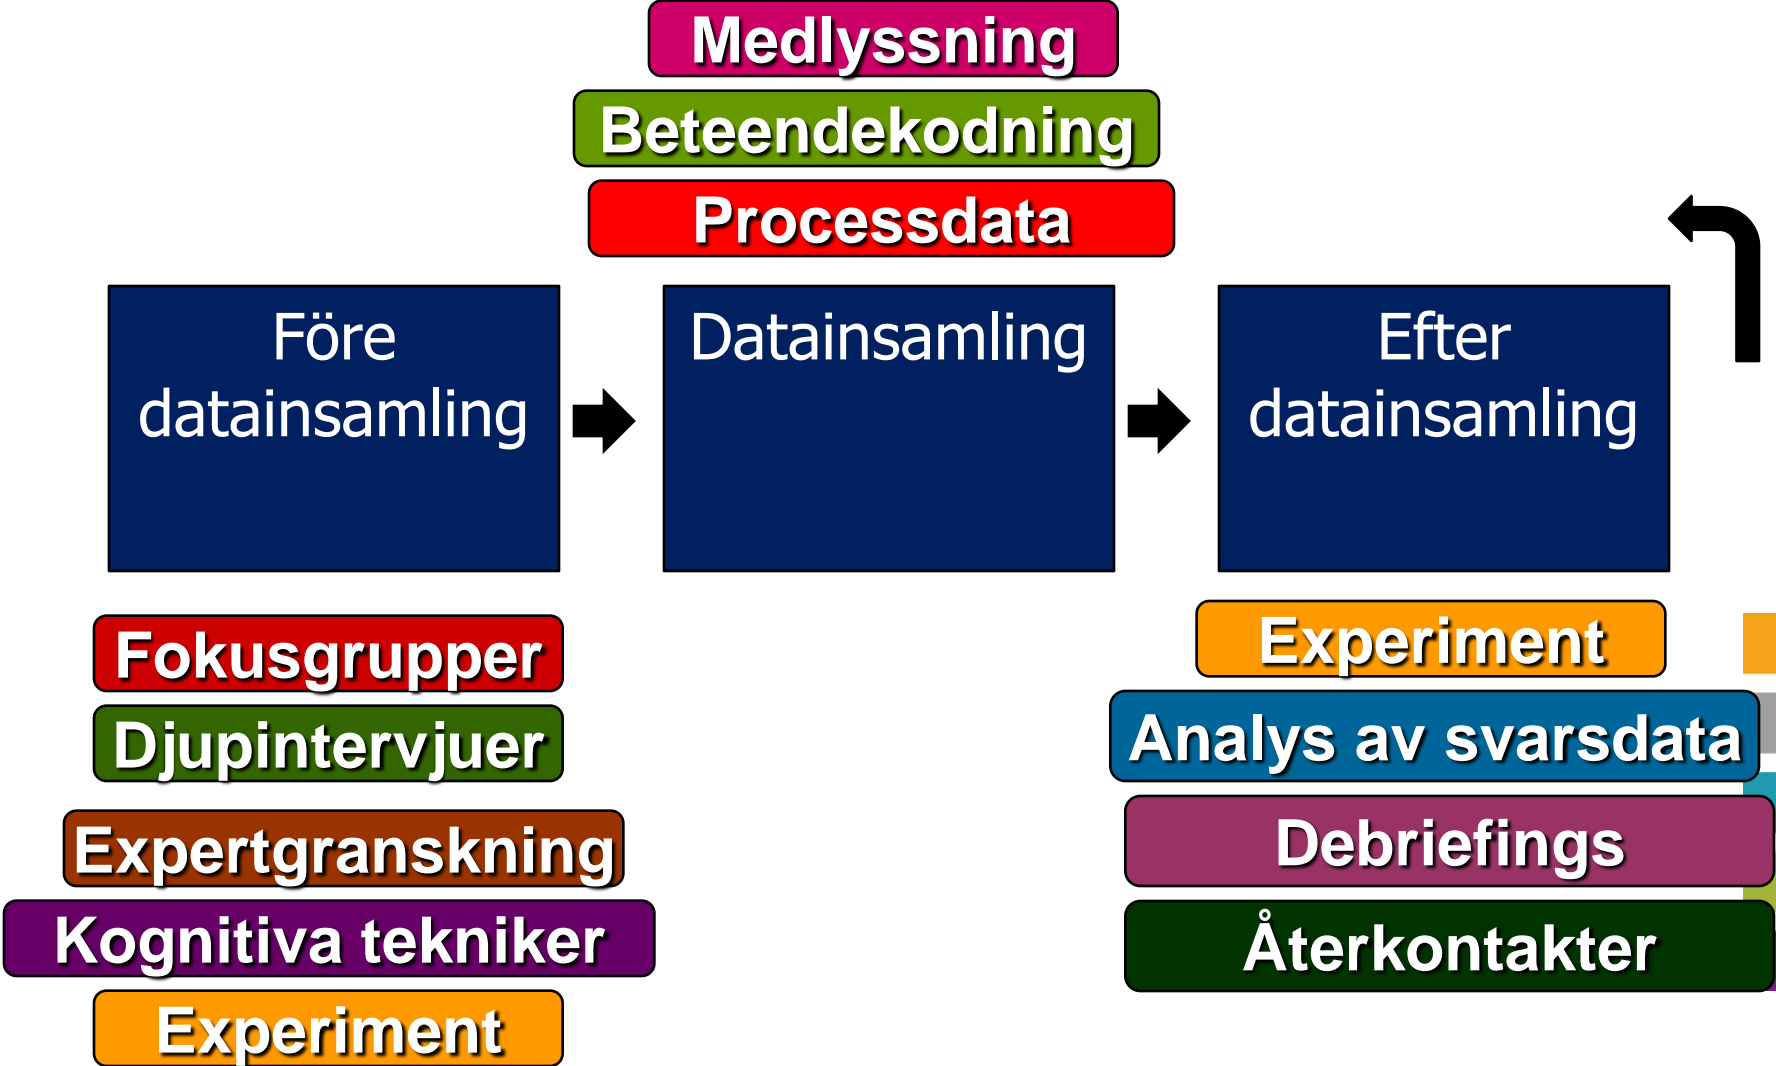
Medlyssning

Beteendekodning

Processdata

Före datainsamling

Datainsamling

Efter datainsamling

Fokusgrupper

Djupintervjuer

Expertgranskning

Kognitiva tekniker

Experiment

Experiment

Analys av svarsdata

Debriefings

Återkontakter